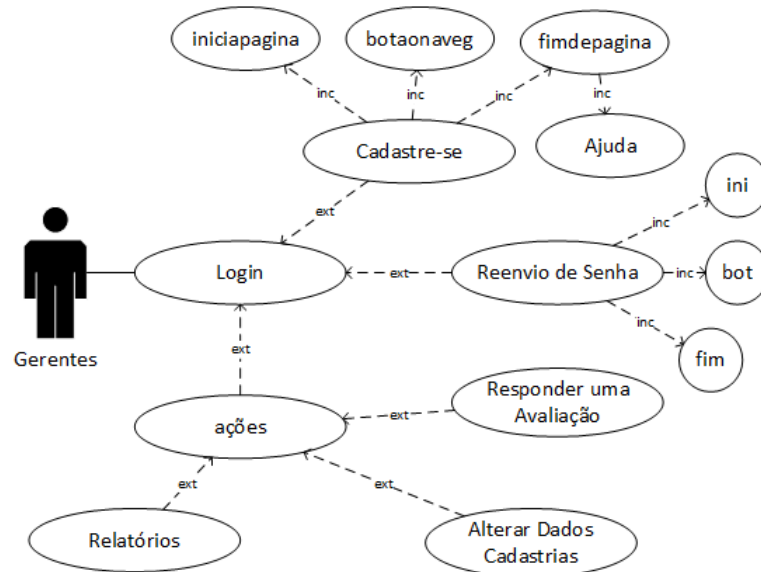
iniciapagina

botaonaveg

fimdepagina

inc

inc

inc

inc

Ajuda

Cadastre-se

ext

ini

inc

Login

ext

Reenvio de Senha

inc

bot

inc

Gerentes

fim

ext

Responder uma Avaliação

ações

ext

ext

ext

Relatórios

Alterar Dados Cadastrias